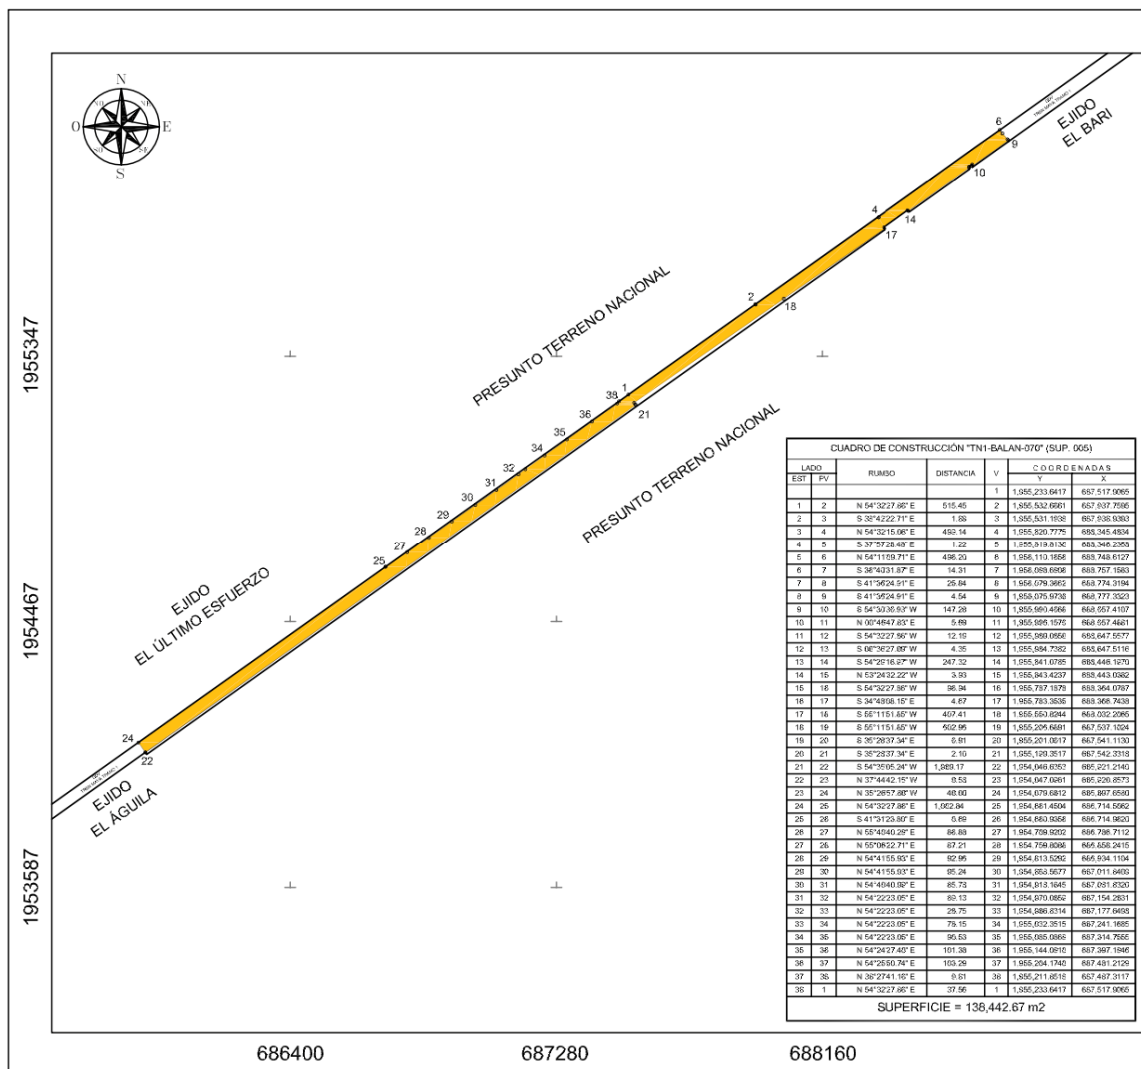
N
S
E
O
NO
NE
SO
SE

EJIDO
EL BARI

PRESUNTO TERRENO NACIONAL

PRESUNTO TERRENO NACIONAL

EJIDO
EL ÚLTIMO ESFUERZO

EJIDO
EL ÁGUILA

6
9
10
4
14
17
2
18
38
1
21
36
35
34
32
31
30
29
28
27
25
24
22

1955347
1954467
1953587
686400
687280
688160

CUADRO DE CONSTRUCCIÓN "TN1-BALAN-070" (SUP. 005)

| LADO EST | LADO PV | RUMBO | DISTANCIA | V | COORDENADAS Y | COORDENADAS X |
|---|---|---|---|---|---|---|
| | | | | 1 | 1,955,233.6417 | 687,517.9065 |
| 1 | 2 | N 54°32'27.86" E | 515.45 | 2 | 1,955,532.6661 | 687,937.7595 |
| 2 | 3 | S 32°42'22.71" E | 1.88 | 3 | 1,955,531.1808 | 687,938.9383 |
| 3 | 4 | N 54°32'15.06" E | 493.14 | 4 | 1,955,820.7775 | 688,345.4834 |
| 4 | 5 | S 37°57'28.48" E | 1.22 | 5 | 1,955,819.8130 | 688,346.2353 |
| 5 | 6 | N 54°11'59.71" E | 496.20 | 6 | 1,956,110.1858 | 688,748.6127 |
| 6 | 7 | S 38°40'31.87" E | 14.31 | 7 | 1,956,099.6806 | 688,757.1583 |
| 7 | 8 | S 41°36'24.91" E | 25.84 | 8 | 1,956,079.3662 | 688,774.3194 |
| 8 | 9 | S 41°36'24.91" E | 4.54 | 9 | 1,956,075.9738 | 688,777.3323 |
| 9 | 10 | S 54°30'36.93" W | 147.28 | 10 | 1,955,990.4566 | 688,657.4107 |
| 10 | 11 | N 00°46'47.83" E | 5.69 | 11 | 1,955,996.1576 | 688,657.4661 |
| 11 | 12 | S 54°32'27.86" W | 12.19 | 12 | 1,955,989.0856 | 688,647.5577 |
| 12 | 13 | S 08°36'27.89" W | 4.35 | 13 | 1,955,984.7382 | 688,647.5116 |
| 13 | 14 | S 54°29'16.27" W | 247.32 | 14 | 1,955,841.0785 | 688,446.1270 |
| 14 | 15 | N 53°24'32.22" W | 3.93 | 15 | 1,955,843.4237 | 688,443.0382 |
| 15 | 16 | S 54°32'27.86" W | 96.94 | 16 | 1,955,787.1879 | 688,364.0787 |
| 16 | 17 | S 34°49'08.15" E | 4.67 | 17 | 1,955,783.3536 | 688,366.7438 |
| 17 | 18 | S 55°11'51.65" W | 407.41 | 18 | 1,955,550.8244 | 688,032.2085 |
| 18 | 19 | S 55°11'51.65" W | 602.96 | 19 | 1,955,205.6691 | 687,537.1024 |
| 19 | 20 | S 35°28'37.34" E | 8.61 | 20 | 1,955,201.0617 | 687,541.1130 |
| 20 | 21 | S 35°28'37.34" E | 2.10 | 21 | 1,955,129.3517 | 687,542.3318 |
| 21 | 22 | S 54°35'05.24" W | 1,989.17 | 22 | 1,954,046.6352 | 685,221.2140 |
| 22 | 23 | N 37°44'42.15" W | 8.53 | 23 | 1,954,047.0261 | 685,226.8573 |
| 23 | 24 | N 35°26'57.88" W | 48.60 | 24 | 1,954,079.6812 | 685,897.6580 |
| 24 | 25 | N 54°32'27.86" E | 1,062.84 | 25 | 1,954,681.4504 | 686,714.5062 |
| 25 | 26 | S 41°31'23.80" E | 0.89 | 26 | 1,954,680.9358 | 686,714.9820 |
| 26 | 27 | N 55°40'40.29" E | 86.88 | 27 | 1,954,709.9202 | 686,786.7112 |
| 27 | 28 | N 55°08'22.71" E | 87.21 | 28 | 1,954,759.8086 | 686,856.2415 |
| 28 | 29 | N 54°41'55.93" E | 92.95 | 29 | 1,954,813.5292 | 686,934.1104 |
| 29 | 30 | N 54°41'55.93" E | 95.24 | 30 | 1,954,858.5577 | 687,011.6408 |
| 30 | 31 | N 54°40'40.92" E | 85.73 | 31 | 1,954,918.1645 | 687,081.8320 |
| 31 | 32 | N 54°22'23.05" E | 89.13 | 32 | 1,954,970.0852 | 687,154.2831 |
| 32 | 33 | N 54°22'23.05" E | 25.75 | 33 | 1,954,986.8314 | 687,177.6498 |
| 33 | 34 | N 54°22'23.05" E | 79.15 | 34 | 1,955,032.3515 | 687,241.1685 |
| 34 | 35 | N 54°22'23.05" E | 90.53 | 35 | 1,955,085.0866 | 687,314.7555 |
| 35 | 36 | N 54°24'27.40" E | 101.38 | 36 | 1,955,144.0918 | 687,397.1946 |
| 36 | 37 | N 54°25'50.74" E | 103.29 | 37 | 1,955,204.1740 | 687,481.2129 |
| 37 | 38 | N 36°27'41.16" E | 9.61 | 38 | 1,955,211.6518 | 687,487.3117 |
| 38 | 1 | N 54°32'27.86" E | 37.56 | 1 | 1,955,233.6417 | 687,517.9065 |

SUPERFICIE = 138,442.67 m2